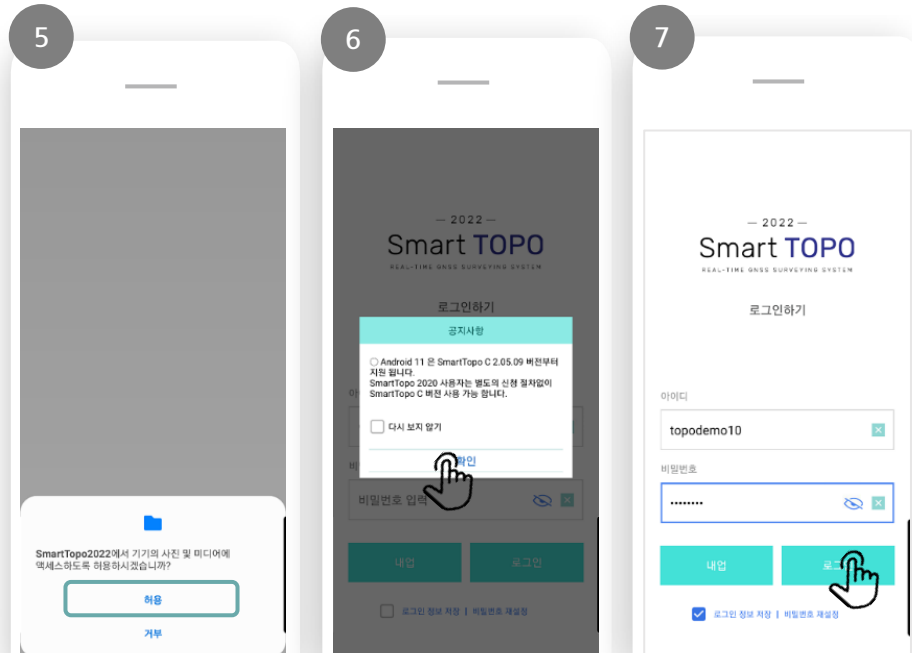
5

SmartTopo2022에서 기기의 사진 및 미디어에 액세스하도록 허용하시겠습니까?

허용

거부

6

— 2022 —

Smart TOPO

REAL-TIME GNSS SURVEYING SYSTEM

로그인하기

공지사항

○ Android 11 은 SmartTopo C 2.05.09 버전부터 지원 됩니다.
SmartTopo 2020 사용자는 별도의 신청 절차없이 SmartTopo C 버전 사용 가능 합니다.

다시 보지 않기

확인

비밀번호 입력

내업

로그인

로그인 정보 저장 | 비밀번호 재설정

7

— 2022 —

Smart TOPO

REAL-TIME GNSS SURVEYING SYSTEM

로그인하기

아이디

topodemo10

비밀번호

•••••••••

내업

로그인

로그인 정보 저장 | 비밀번호 재설정